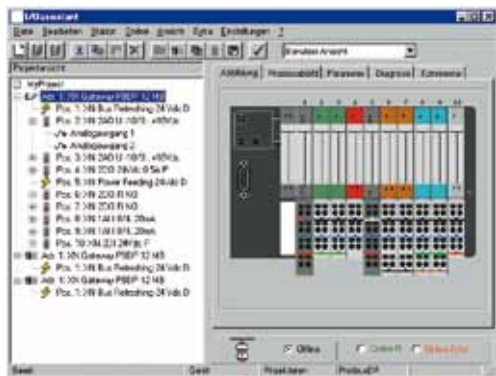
I/Oassistant

Datei Bearbeiten Station Online Ansicht Extra Einstellungen ?

Erweiterte Ansicht

Projektbaum

MyProject
Adr. 1: XN Gateway PBDP 12 MB
Pos. 1: XN Bus Refreshing 24 Vdc B
Pos. 2: XN 2AO-U-10/10...+10Vdc
Analogausgang 1
Analogausgang 2
Pos. 3: XN 2AO-U-10/10...+10Vdc
Pos. 4: XN 2DO 24 Vdc 0.5A P
Pos. 5: XN Power Feeding 24 Vdc D
Pos. 6: XN 2DO R NO
Pos. 7: XN 2DO R NO
Pos. 8: XN 1AI I 0/4...20mA
Pos. 9: XN 1AI I 0/4...20mA
Pos. 10: XN 2DI 24 Vdc P
Adr. 1: XN Gateway PBDP 12 MB
Pos. 1: XN Bus Refreshing 24 Vdc B
Adr. 1: XN Gateway PBDP 12 MB
Pos. 1: XN Bus Refreshing 24 Vdc B

Abbildung | Prozessabbild | Parameter | Diagnose | Schnittstelle

Offline

Online R

Online R/W

Bereit

Gerät

Projektieren

Profibus-DP